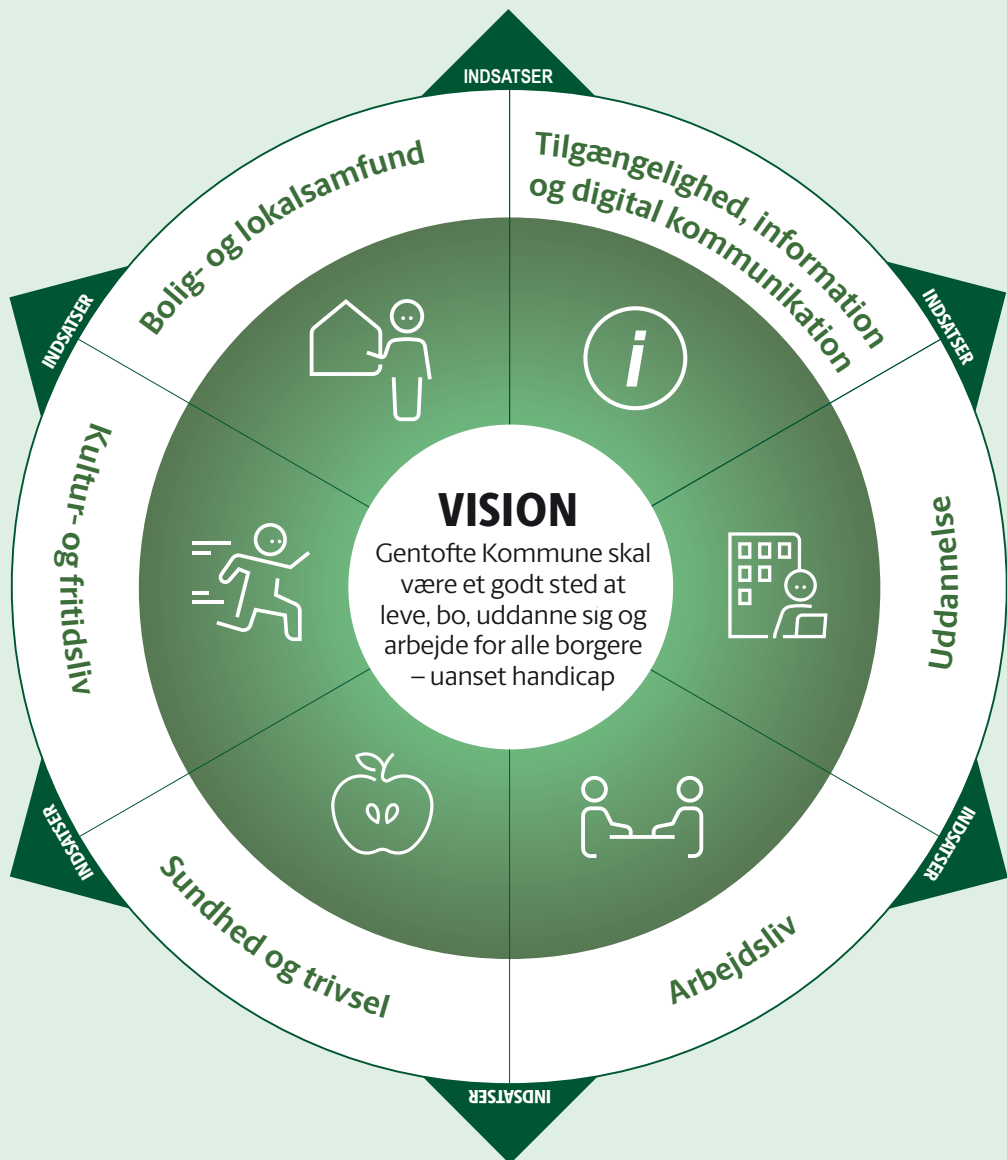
INDSATSER

Tilgængelighed, information og digital kommunikation

INDSATSER

Uddannelse

INDSATSER

Arbejdsliv

INDSATSER

Sundhed og trivsel

INDSATSER

Kultur- og fritidsliv

INDSATSER

Bolig- og lokalsamfund

VISION
Gentofte Kommune skal være et godt sted at leve, bo, uddanne sig og arbejde for alle borgere – uanset handicap